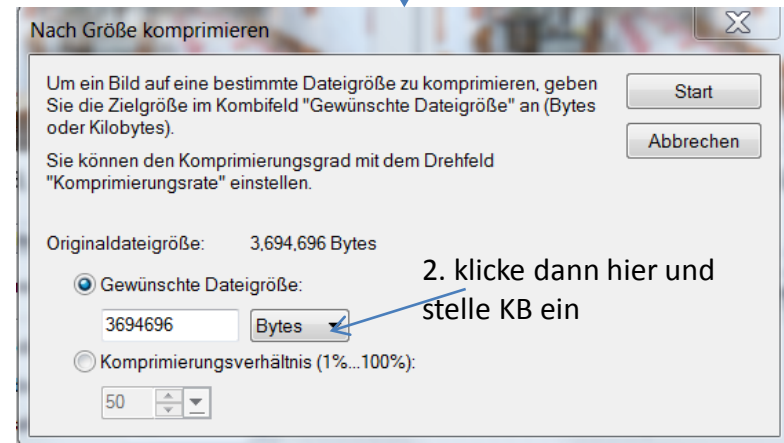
Nach Größe komprimieren

Um ein Bild auf eine bestimmte Dateigröße zu komprimieren, geben Sie die Zielgröße im Kombifeld "Gewünschte Dateigröße" an (Bytes oder Kilobytes).

Sie können den Komprimierungsgrad mit dem Drehfeld "Komprimierungsrate" einstellen.

Start

Abbrechen

Originaldateigröße: 3,694,696 Bytes

Gewünschte Dateigröße:

3694696

Bytes

2. klicke dann hier und stelle KB ein

Komprimierungsverhältnis (1%...100%):

50